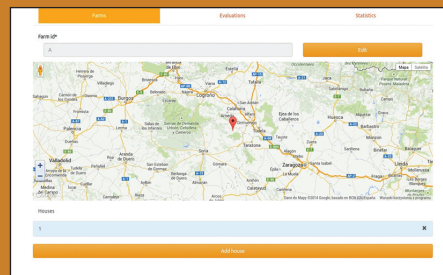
Farms

Evaluations

Statistics

Farm ID*

A

Edit

Mapa

Satélite

Vitoria-Gasteiz

Pamplona

Burgos

Logroño

Palencia

Soria

Tarazona

Huesca

Zaragoza

Valladolid

Lleida

Calatayud

Tudela

Ejea de los Caballeros

Barbastro

Aranda de Duero

Datos de Mapa ©2014 Google, basado en BCN IGN España

Houses

1

Add house